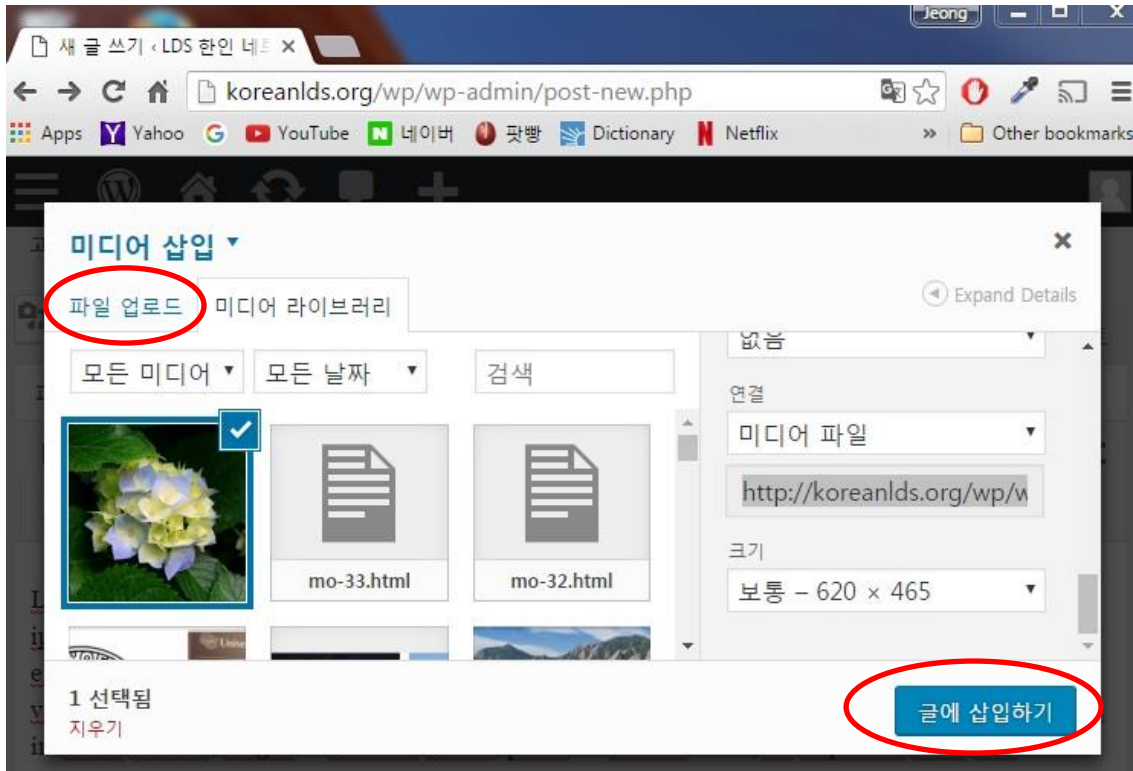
새 글 쓰기 ‹ LDS 한인 네트 ×

Jeong

koreanlds.org/wp/wp-admin/post-new.php

Apps Yahoo G YouTube 네이버 팟빵 Dictionary Netflix » Other bookmarks

미디어 삽입 ▾

×

파일 업로드 미디어 라이브러리

Expand Details

모든 미디어 ▾ 모든 날짜 ▾ 검색

없음

연결

미디어 파일

http://koreanlds.org/wp/w

크기

보통 – 620 × 465

mo-33.html

mo-32.html

1 선택됨

지우기

글에 삽입하기